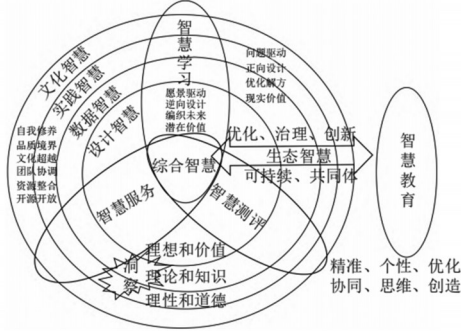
文化智慧
实践智慧
数据智慧
设计智慧

智慧学习

愿景驱动
逆向设计
编织未来
潜在价值

问题驱动
正向设计
优化解方
现实价值

自我修养
品质境界
文化超越
团队协调
资源整合
开源开放

优化、治理、创新
生态智慧
可持续、共同体

综合智慧

智慧服务

智慧测评

智慧教育

洞察

理想和价值
理论和知识
理性和道德

精准、个性、优化
协同、思维、创造